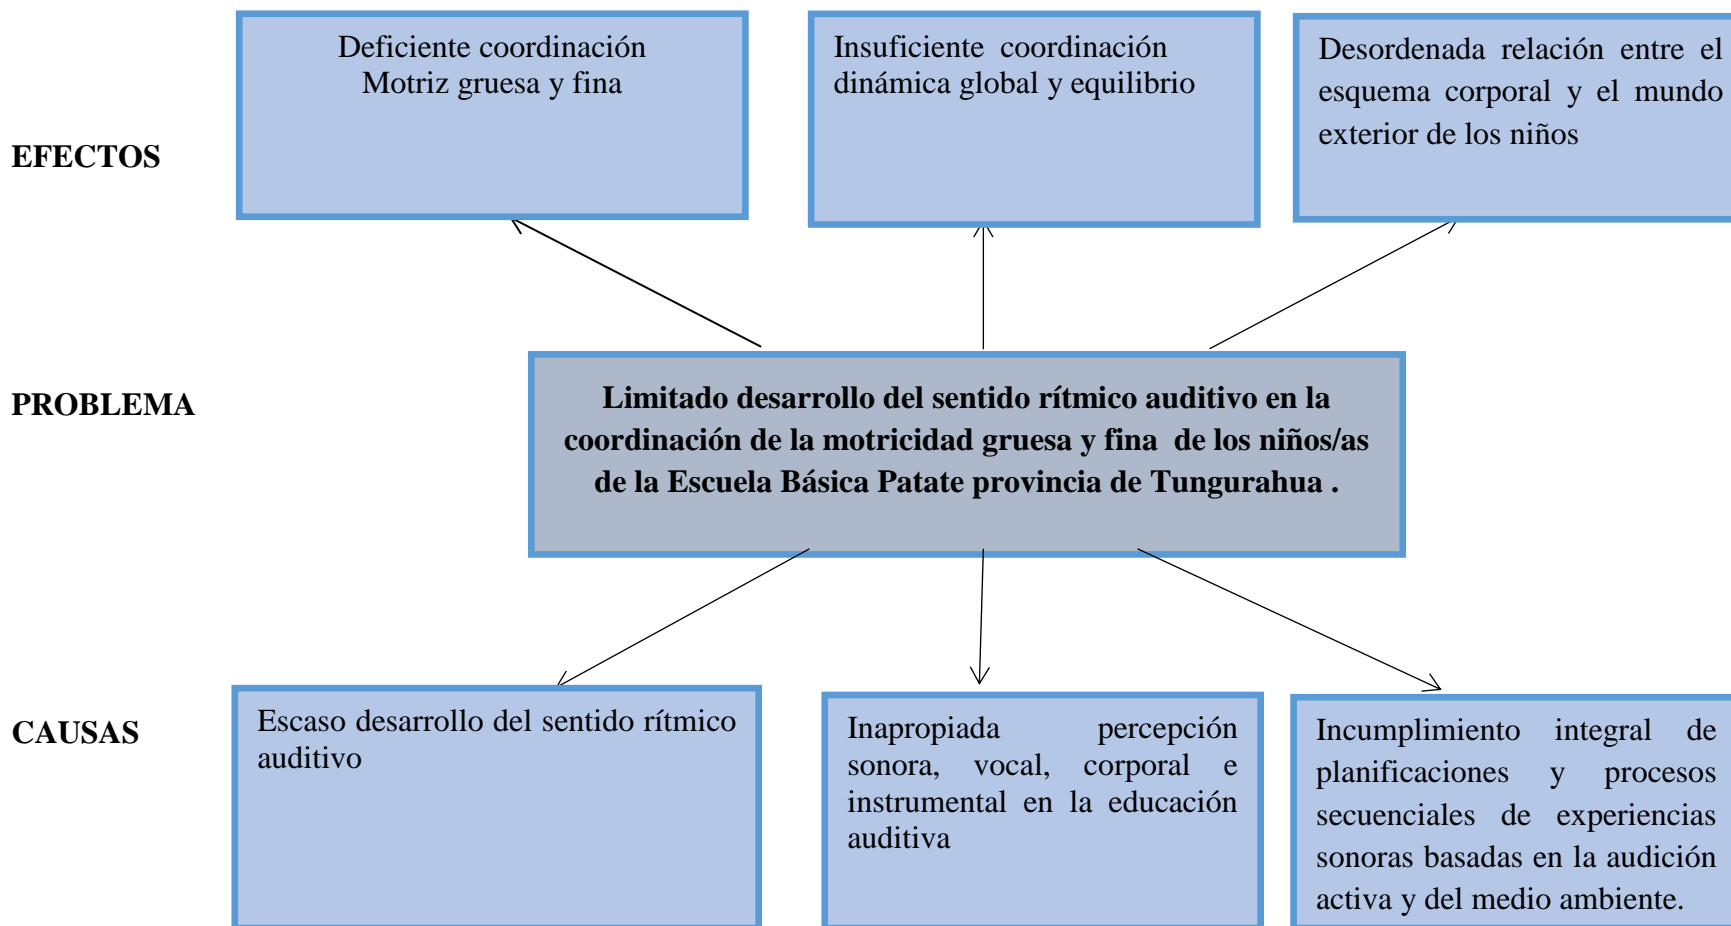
EFECTOS

Deficiente coordinación Motriz gruesa y fina

Insuficiente coordinación dinámica global y equilibrio

Desordenada relación entre el esquema corporal y el mundo exterior de los niños

PROBLEMA

Limitado desarrollo del sentido rítmico auditivo en la coordinación de la motricidad gruesa y fina de los niños/as de la Escuela Básica Patate provincia de Tungurahua .

CAUSAS

Escaso desarrollo del sentido rítmico auditivo

Inapropiada percepción sonora, vocal, corporal e instrumental en la educación auditiva

Incumplimiento integral de planificaciones y procesos secuenciales de experiencias sonoras basadas en la audición activa y del medio ambiente.